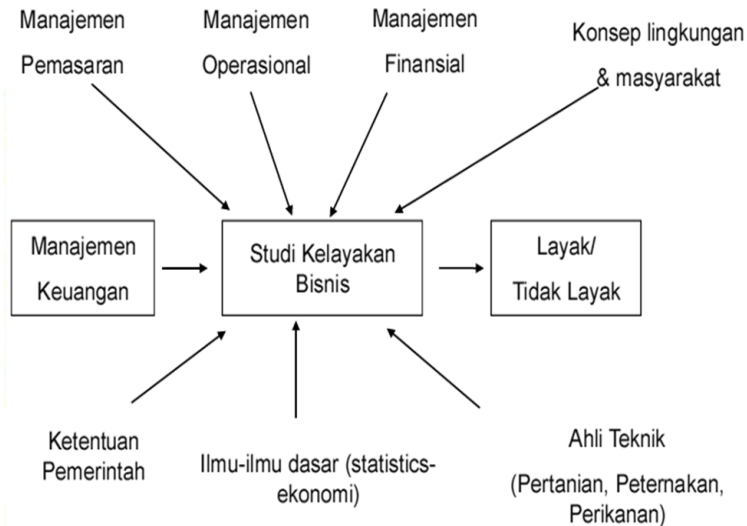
Manajemen Pemasaran

Manajemen Operasional

Manajemen Finansial

Konsep lingkungan & masyarakat

Manajemen Keuangan

Studi Kelayakan Bisnis

Layak/ Tidak Layak

Ketentuan Pemerintah

Ilmu-ilmu dasar (statistics-ekonomi)

Ahli Teknik (Pertanian, Peternakan, Perikanan)